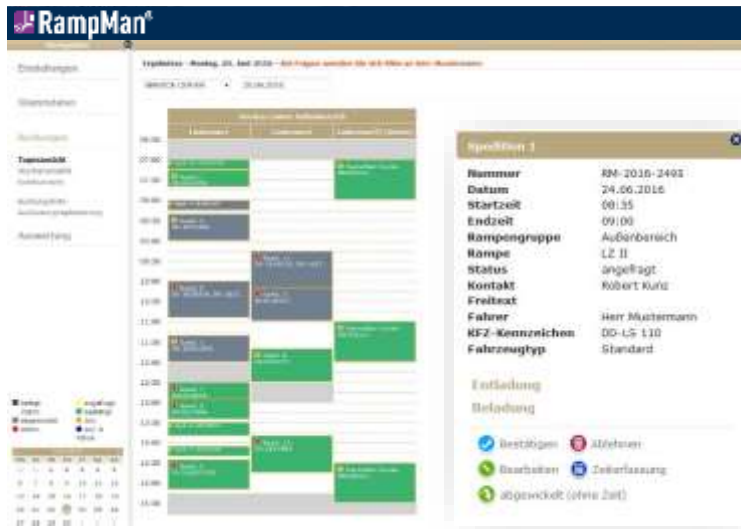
RampMan®

Einstellungen

Stammdaten

Buchungen

Tagesansicht

Auswertung

Spedition 1

| | |
|---|---|
| Nummer | RM-2016-2493 |
| Datum | 24.06.2016 |
| Startzeit | 08:35 |
| Endzeit | 09:00 |
| Rampengruppe | Außenbereich |
| Rampe | LZ II |
| Status | angefragt |
| Kontakt | Robert Kunz |
| Freitext | |
| Fahrer | Herr Mustermann |
| KFZ-Kennzeichen | DD-LS 110 |
| Fahrzeugtyp | Standard |

Entladung

Beladung

Bestätigen
Ablehnen
Bearbeiten
Zeiterfassung
abgewickelt (ohne Zeit)

06:00
07:00
07:30
08:00
08:30
09:00
09:30
10:00
10:30
11:00
11:30
12:00
12:30
13:00
13:30
14:00
14:30
15:00
15:30

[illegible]